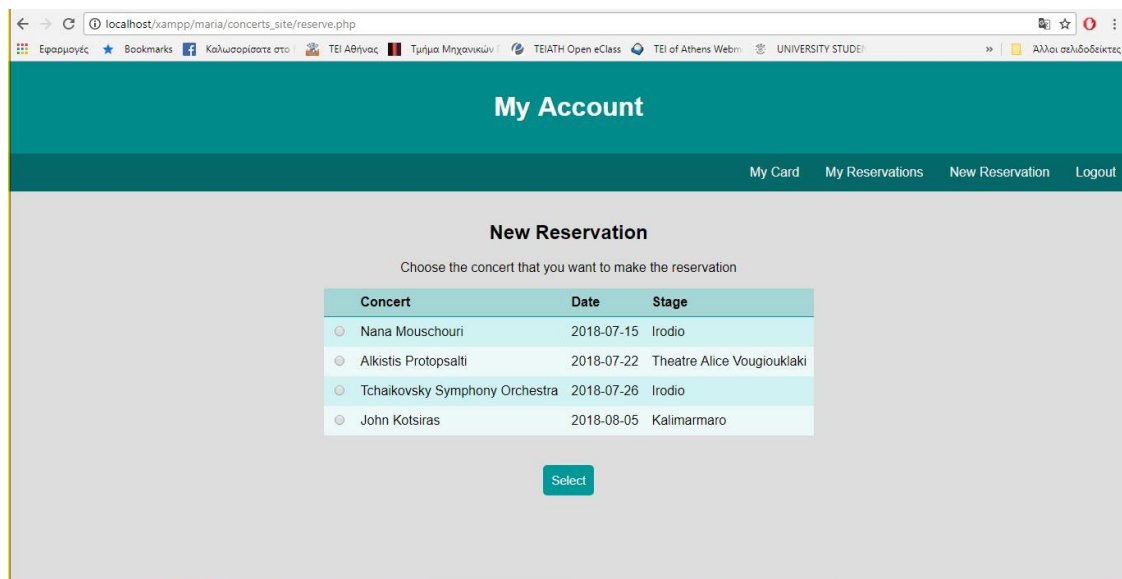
localhost/xampp/maria/concerts_site/reserve.php

Εφαρμογές Bookmarks Καλωσορίσατε στο ΤΕΙ Αθήνας Τμήμα Μηχανικών TEIATH Open eClass TEI of Athens Webm UNIVERSITY STUDEN » Άλλοι σελιδοδείκτες

My Account

My Card My Reservations New Reservation Logout

New Reservation

Choose the concert that you want to make the reservation

| | Concert | Date | Stage |
|---|---|---|---|
| ○ | Nana Mouschouri | 2018-07-15 | Irodio |
| ○ | Alkistis Protopsalti | 2018-07-22 | Theatre Alice Vougiouklaki |
| ○ | Tchaikovsky Symphony Orchestra | 2018-07-26 | Irodio |
| ○ | John Kotsiras | 2018-08-05 | Kalimarmaro |

Select